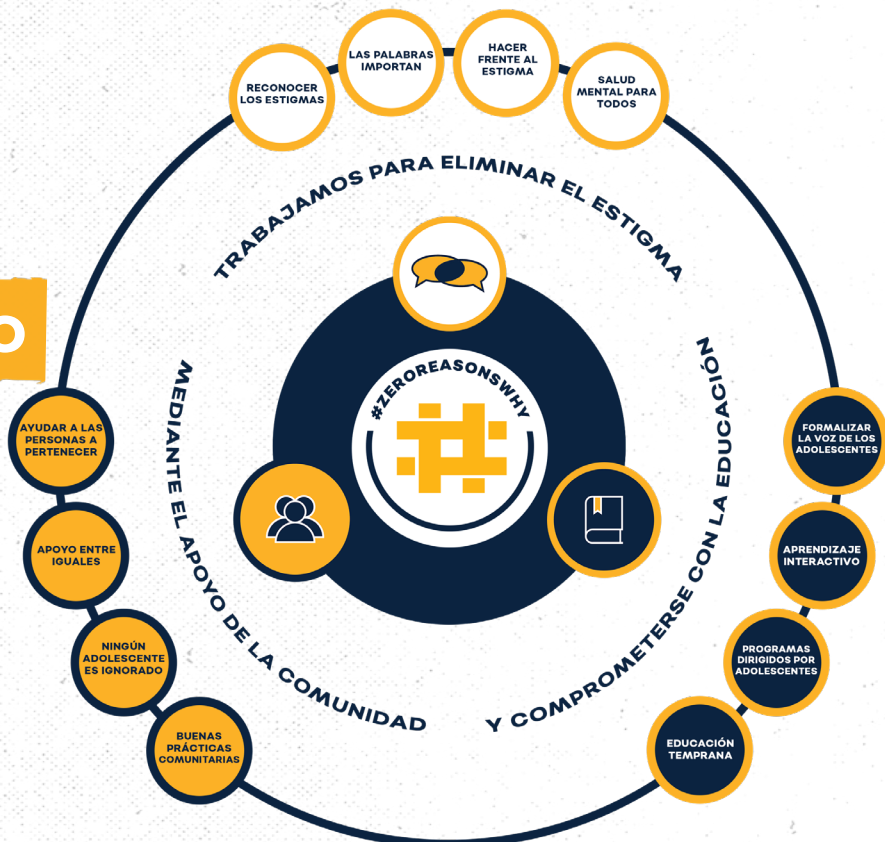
RECONOCER LOS ESTIGMAS

LAS PALABRAS IMPORTAN

HACER FRENTE AL ESTIGMA

SALUD MENTAL PARA TODOS

TRABAJAMOS PARA ELIMINAR EL ESTIGMA

#ZEROREASONSWHY

MEDIANTE EL APOYO DE LA COMUNIDAD

Y COMPROMETERSE CON LA EDUCACIÓN

AYUDAR A LAS PERSONAS A PERTENECER

APOYO ENTRE IGUALES

NINGÚN ADOLESCENTE ES IGNORADO

BUENAS PRÁCTICAS COMUNITARIAS

FORMALIZAR LA VOZ DE LOS ADOLESCENTES

APRENDIZAJE INTERACTIVO

PROGRAMAS DIRIGIDOS POR ADOLESCENTES

EDUCACIÓN TEMPRANA